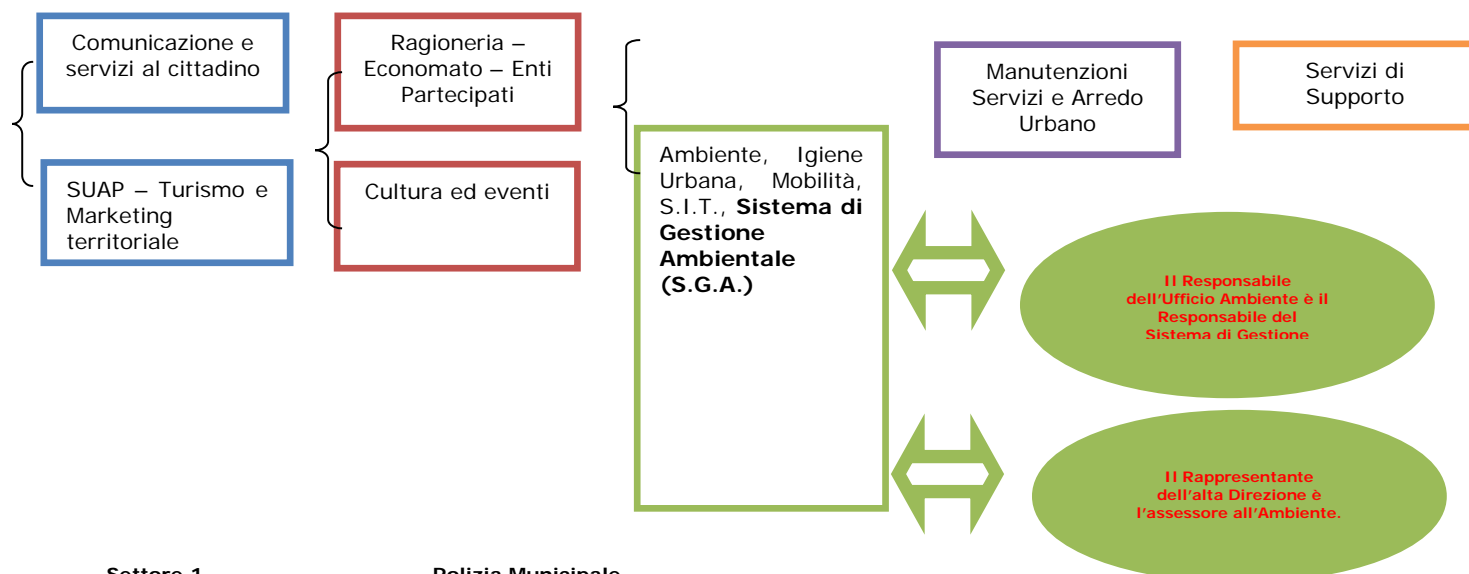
Comunicazione e servizi al cittadino

SUAP – Turismo e Marketing territoriale

Ragioneria – Economato – Enti Partecipati

Cultura ed eventi

Ambiente, Igiene Urbana, Mobilità, S.I.T., **Sistema di Gestione Ambientale (S.G.A.)**

Manutenzioni Servizi e Arredo Urbano

Servizi di Supporto

Il Responsabile dell'Ufficio Ambiente è il Responsabile del Sistema di Gestione

Il Rappresentante dell'alta Direzione è l'assessore all'Ambiente.

Settore 1 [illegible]

Polizia Municipale